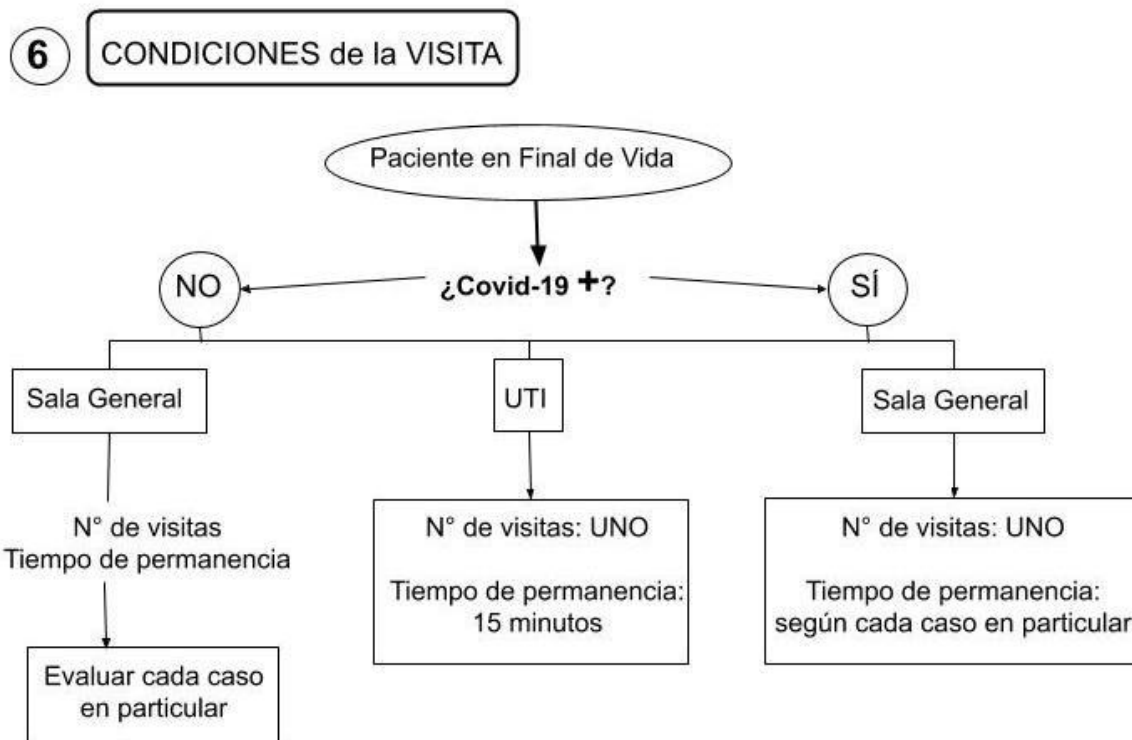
6 CONDICIONES de la VISITA

Paciente en Final de Vida

¿Covid-19 +?

NO

SÍ

Sala General

N° de visitas
Tiempo de permanencia

Evaluar cada caso en particular

UTI

N° de visitas: UNO

Tiempo de permanencia: 15 minutos

Sala General

N° de visitas: UNO

Tiempo de permanencia: según cada caso en particular